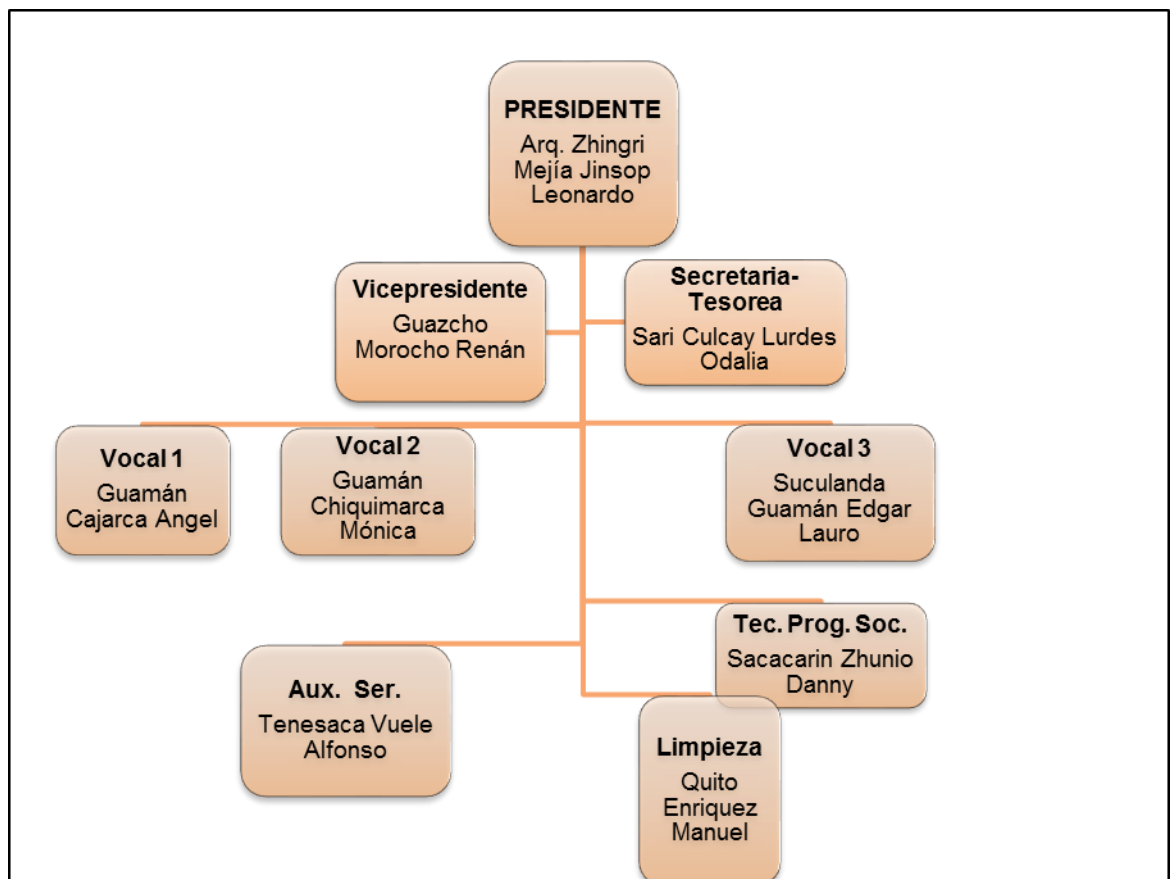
PRESIDENTE
Arq. Zhingri Mejía Jinsop Leonardo

Vicepresidente
Guazcho Morocho Renán

Secretaria-Tesorea
Sari Culcay Lurdes Odalia

Vocal 1
Guamán Cajarca Angel

Vocal 2
Guamán Chiquimarca Mónica

Vocal 3
Suculanda Guamán Edgar Lauro

Tec. Prog. Soc.
Sacacarin Zhunio Danny

Aux. Ser.
Tenesaca Vuele Alfonso

Limpieza
Quito Enriquez Manuel